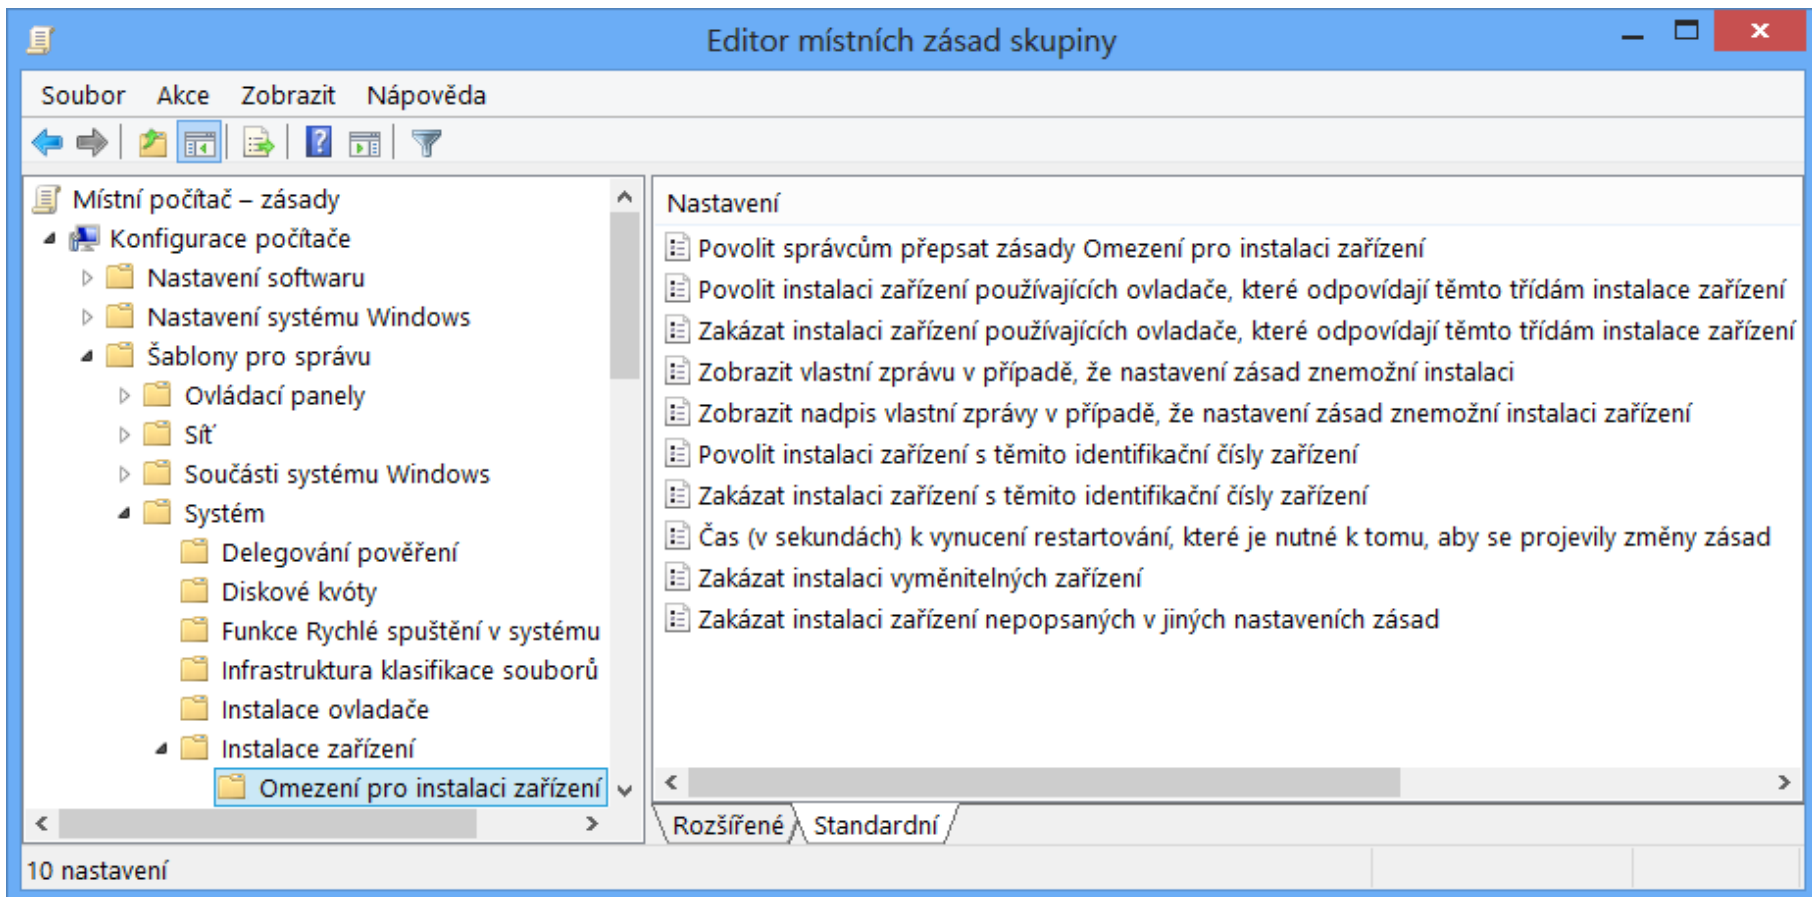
Editor místních zásad skupiny

Soubor Akce Zobrazit Nápověda

Místní počítač – zásady
Konfigurace počítače
Nastavení softwaru
Nastavení systému Windows
Šablony pro správu
Ovládací panely
Síť
Součásti systému Windows
Systém
Delegování pověření
Diskové kvóty
Funkce Rychlé spuštění v systému
Infrastruktura klasifikace souborů
Instalace ovladače
Instalace zařízení
Omezení pro instalaci zařízení

Nastavení
Povolit správcům přepsat zásady Omezení pro instalaci zařízení
Povolit instalaci zařízení používajících ovladače, které odpovídají těmto třídám instalace zařízení
Zakázat instalaci zařízení používajících ovladače, které odpovídají těmto třídám instalace zařízení
Zobrazit vlastní zprávu v případě, že nastavení zásad znemožní instalaci
Zobrazit nadpis vlastní zprávy v případě, že nastavení zásad znemožní instalaci zařízení
Povolit instalaci zařízení s těmito identifikační čísly zařízení
Zakázat instalaci zařízení s těmito identifikační čísly zařízení
Čas (v sekundách) k vynucení restartování, které je nutné k tomu, aby se projevily změny zásad
Zakázat instalaci vyměnitelných zařízení
Zakázat instalaci zařízení nepopsaných v jiných nastaveních zásad

Rozšířené Standardní

10 nastavení